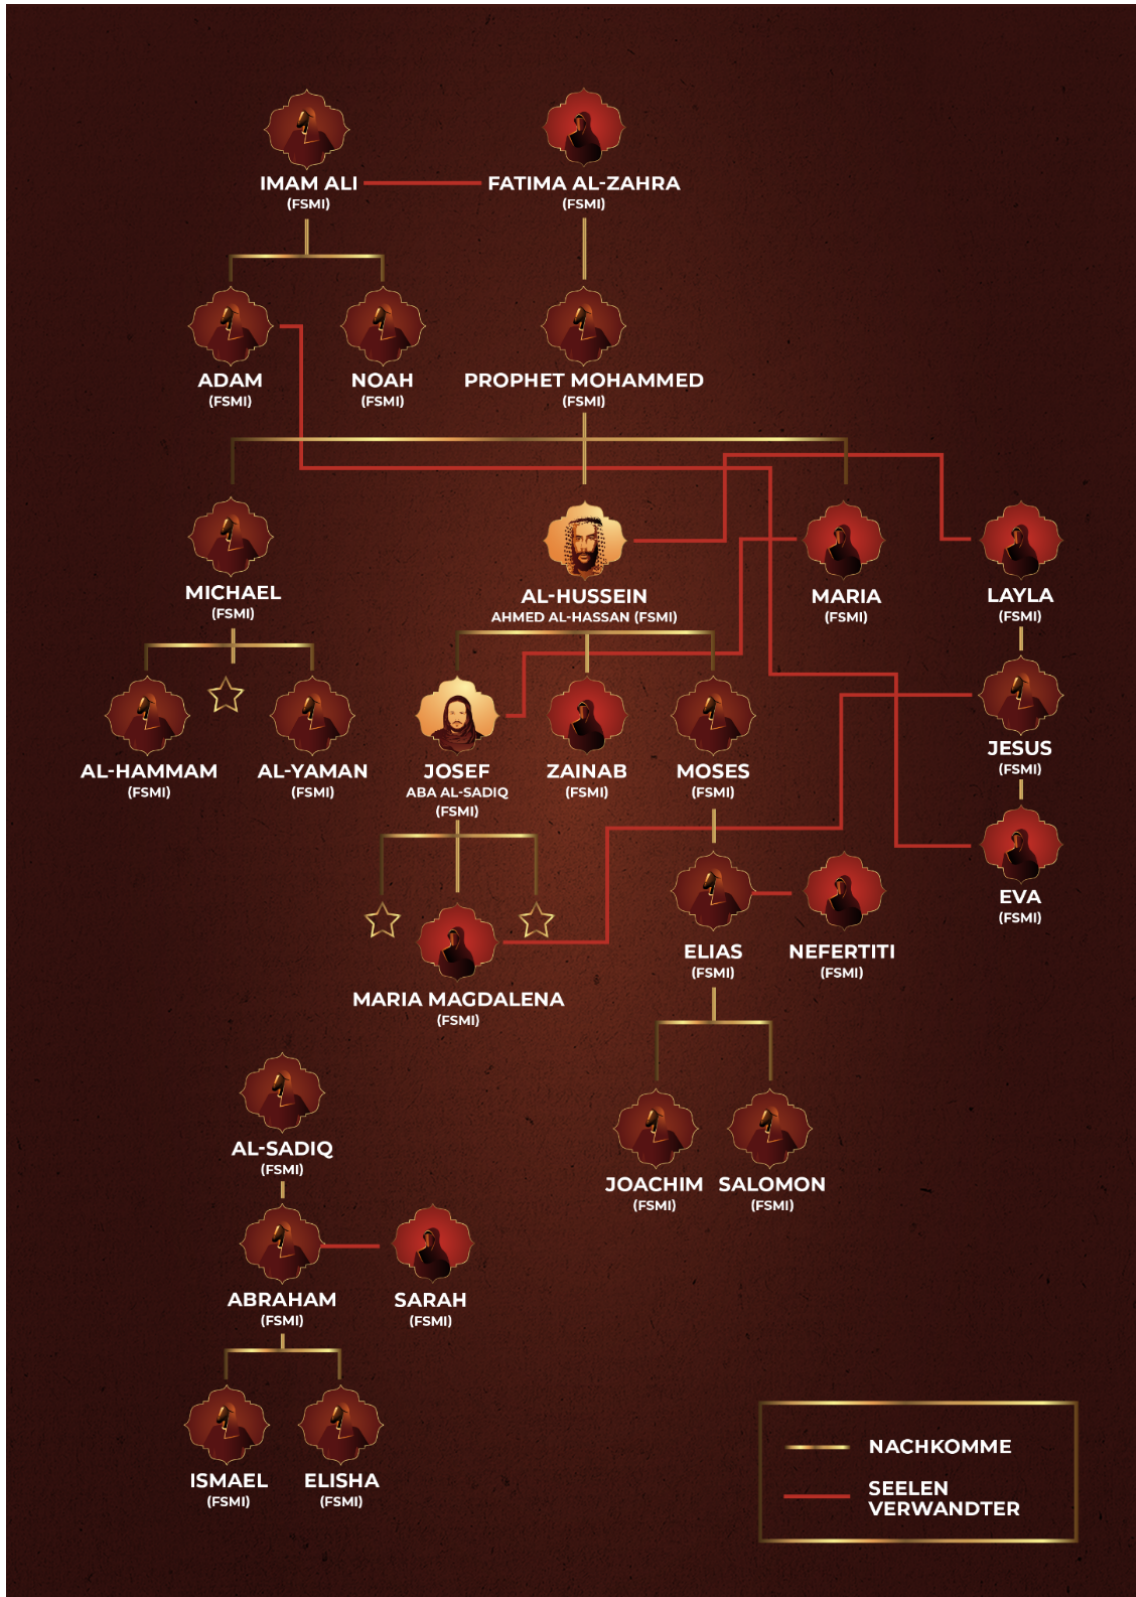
IMAM ALI
(FSMI)

FATIMA AL-ZAHRA
(FSMI)

ADAM
(FSMI)

NOAH
(FSMI)

PROPHET MOHAMMED
(FSMI)

MICHAEL
(FSMI)

AL-HUSSEIN
AHMED AL-HASSAN (FSMI)

MARIA
(FSMI)

LAYLA
(FSMI)

AL-HAMMAM
(FSMI)

AL-YAMAN
(FSMI)

JOSEF
ABA AL-SADIQ
(FSMI)

ZAINAB
(FSMI)

MOSES
(FSMI)

JESUS
(FSMI)

EVA
(FSMI)

ELIAS
(FSMI)

NEFERTITI
(FSMI)

MARIA MAGDALENA
(FSMI)

AL-SADIQ
(FSMI)

JOACHIM
(FSMI)

SALOMON
(FSMI)

ABRAHAM
(FSMI)

SARAH
(FSMI)

ISMAEL
(FSMI)

ELISHA
(FSMI)

NACHKOMME

SEELEN
VERWANDTER